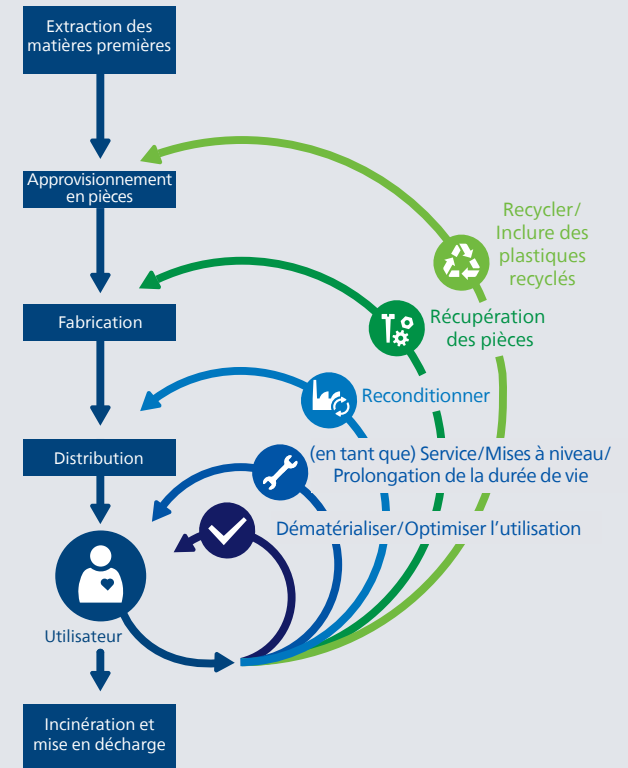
Extraction des matières premières

Approvisionnement en pièces

Fabrication

Distribution

Utilisateur

Incinération et mise en décharge

Recycler/ Inclure des plastiques recyclés

Récupération des pièces

Reconditionner

(en tant que) Service/Mises à niveau/ Prolongation de la durée de vie

Dématérialiser/Optimiser l'utilisation